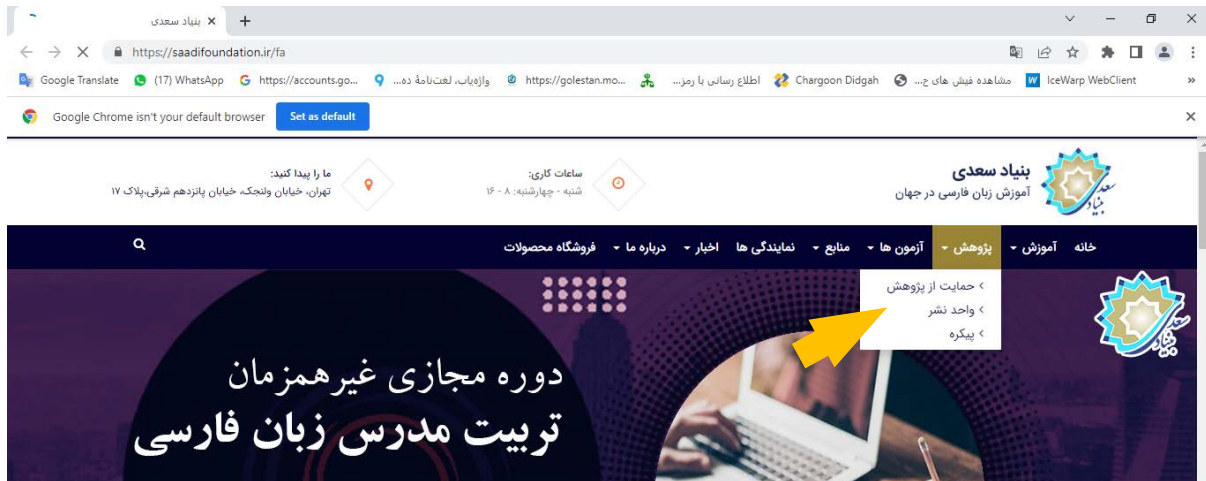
بنیاد سعدی

https://saadifoundation.ir/fa

Google Translate (17) WhatsApp https://accounts.go... واژه‌یاب، لغت‌نامهٔ ده... https://golestan.mo... اطلاع رسانی با رمز... Chargoon Didgah مشاهده فیش های ح... IceWarp WebClient

Google Chrome isn't your default browser Set as default

بنیاد سعدی
آموزش زبان فارسی در جهان

ساعات کاری:
شنبه - چهارشنبه: ۸ - ۱۶

ما را پیدا کنید:
تهران، خیابان ولنجک، خیابان پانزدهم شرقی،پلاک ۱۷

خانه آموزش پژوهش آزمون ها منابع نمایندگی ها اخبار درباره ما فروشگاه محصولات

حمایت از پژوهش
واحد نشر
پیکره

دوره مجازی غیرهمزمان
تربیت مدرس زبان فارسی

بنیاد سعدی